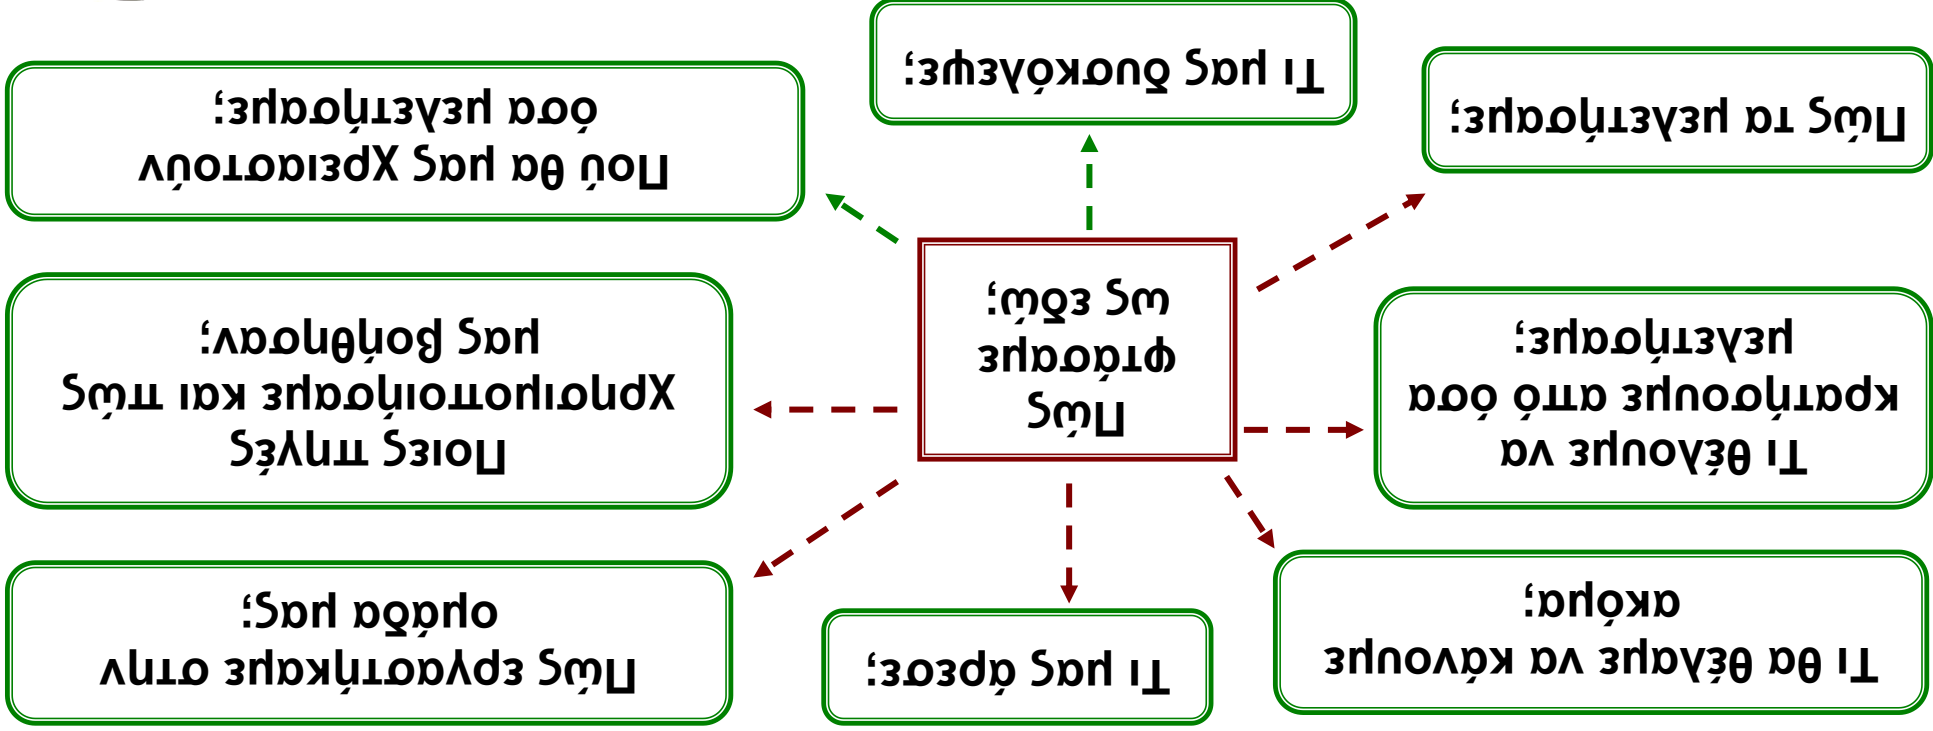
Πώς φτάσαμε ως εδώ;

Τι μας δυσκόλεψε;

Πώς τα μεταφέραμε;

Ποιοί θα μας χρειαστούν όσα μεταφέραμε;

Τι θέλουμε να κρατήσουμε από όσα μεταφέραμε;

Ποιες πηγές χρησιμοποιήσαμε και πώς μας βοήθησαν;

Τι θα θέλαμε να κάνουμε ακόμα;

Πώς εργαστήκαμε στην ομάδα μας;

Τι μας άρεσε;